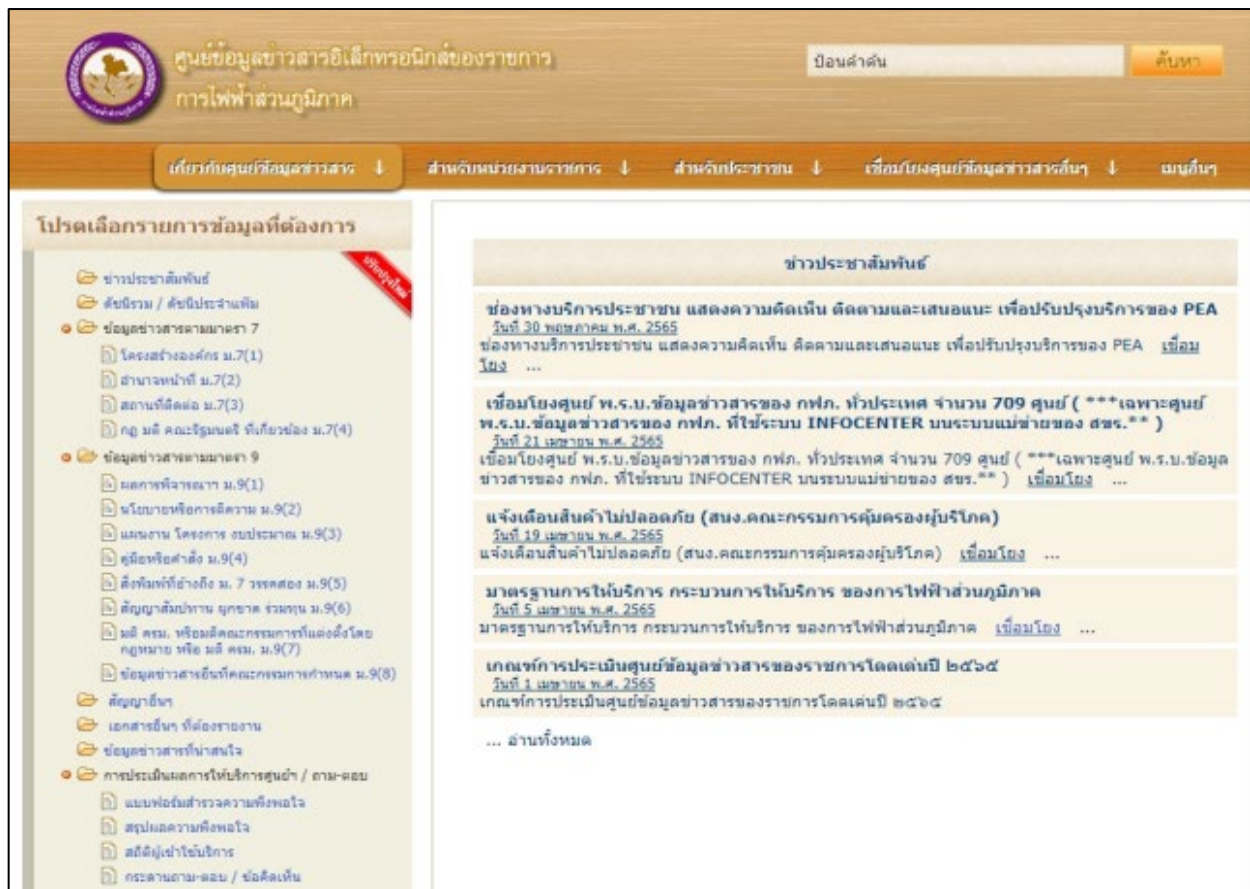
ศูนย์ข้อมูลข่าวสารอิเล็กทรอนิกส์ของราชการ
การไฟฟ้าส่วนภูมิภาค

ป้อนคำค้น
ค้นหา

เกี่ยวกับศูนย์ข้อมูลข่าวสาร ↓
สำหรับหน่วยงานราชการ ↓
สำหรับประชาชน ↓
เชื่อมโยงศูนย์ข้อมูลข่าวสารอื่นๆ ↓
เมนูอื่นๆ

โปรดเลือกรายการข้อมูลที่ต้องการ

ปรับปรุงใหม่

ข่าวประชาสัมพันธ์
ดัชนีรวม / ดัชนีประจำแฟ้ม
ข้อมูลข่าวสารตามมาตรา 7
โครงสร้างองค์กร ม.7(1)
อำนาจหน้าที่ ม.7(2)
สถานที่ติดต่อ ม.7(3)
กฎ มติ คณะรัฐมนตรี ที่เกี่ยวข้อง ม.7(4)
ข้อมูลข่าวสารตามมาตรา 9
ผลการพิจารณา ม.9(1)
นโยบายหรือการตีความ ม.9(2)
แผนงาน โครงการ งบประมาณ ม.9(3)
คู่มือหรือคำสั่ง ม.9(4)
สิ่งพิมพ์ที่อ้างถึง ม. 7 วรรคสอง ม.9(5)
สัญญาสัมปทาน ผูกขาด ร่วมทุน ม.9(6)
มติ ครม. หรือมติคณะกรรมการที่แต่งตั้งโดยกฎหมาย หรือ มติ ครม. ม.9(7)
ข้อมูลข่าวสารอื่นที่คณะกรรมการกำหนด ม.9(8)
สัญญาอื่นๆ
เอกสารอื่นๆ ที่ต้องรายงาน
ข้อมูลข่าวสารที่น่าสนใจ
การประเมินผลการให้บริการศูนย์ฯ / ถาม-ตอบ
แบบฟอร์มสำรวจความพึงพอใจ
สรุปผลความพึงพอใจ
สถิติผู้เข้าใช้บริการ
กระดานถาม-ตอบ / ข้อคิดเห็น

ข่าวประชาสัมพันธ์

ช่องทางบริการประชาชน แสดงความคิดเห็น ติดตามและเสนอแนะ เพื่อปรับปรุงบริการของ PEA
วันที่ 30 พฤษภาคม พ.ศ. 2565
ช่องทางบริการประชาชน แสดงความคิดเห็น ติดตามและเสนอแนะ เพื่อปรับปรุงบริการของ PEA เชื่อมโยง ...

เชื่อมโยงศูนย์ พ.ร.บ.ข้อมูลข่าวสารของ กฟภ. ทั่วประเทศ จำนวน 709 ศูนย์ ( ***เฉพาะศูนย์ พ.ร.บ.ข้อมูลข่าวสารของ กฟภ. ที่ใช้ระบบ INFOCENTER บนระบบแม่ข่ายของ สขร.** )
วันที่ 21 เมษายน พ.ศ. 2565
เชื่อมโยงศูนย์ พ.ร.บ.ข้อมูลข่าวสารของ กฟภ. ทั่วประเทศ จำนวน 709 ศูนย์ ( ***เฉพาะศูนย์ พ.ร.บ.ข้อมูลข่าวสารของ กฟภ. ที่ใช้ระบบ INFOCENTER บนระบบแม่ข่ายของ สขร.** ) เชื่อมโยง ...

แจ้งเตือนสินค้าไม่ปลอดภัย (สนง.คณะกรรมการคุ้มครองผู้บริโภค)
วันที่ 19 เมษายน พ.ศ. 2565
แจ้งเตือนสินค้าไม่ปลอดภัย (สนง.คณะกรรมการคุ้มครองผู้บริโภค) เชื่อมโยง ...

มาตรฐานการให้บริการ กระบวนการให้บริการ ของการไฟฟ้าส่วนภูมิภาค
วันที่ 5 เมษายน พ.ศ. 2565
มาตรฐานการให้บริการ กระบวนการให้บริการ ของการไฟฟ้าส่วนภูมิภาค เชื่อมโยง ...

เกณฑ์การประเมินศูนย์ข้อมูลข่าวสารของราชการโดดเด่นปี ๒๕๖๕
วันที่ 1 เมษายน พ.ศ. 2565
เกณฑ์การประเมินศูนย์ข้อมูลข่าวสารของราชการโดดเด่นปี ๒๕๖๕

... อ่านทั้งหมด